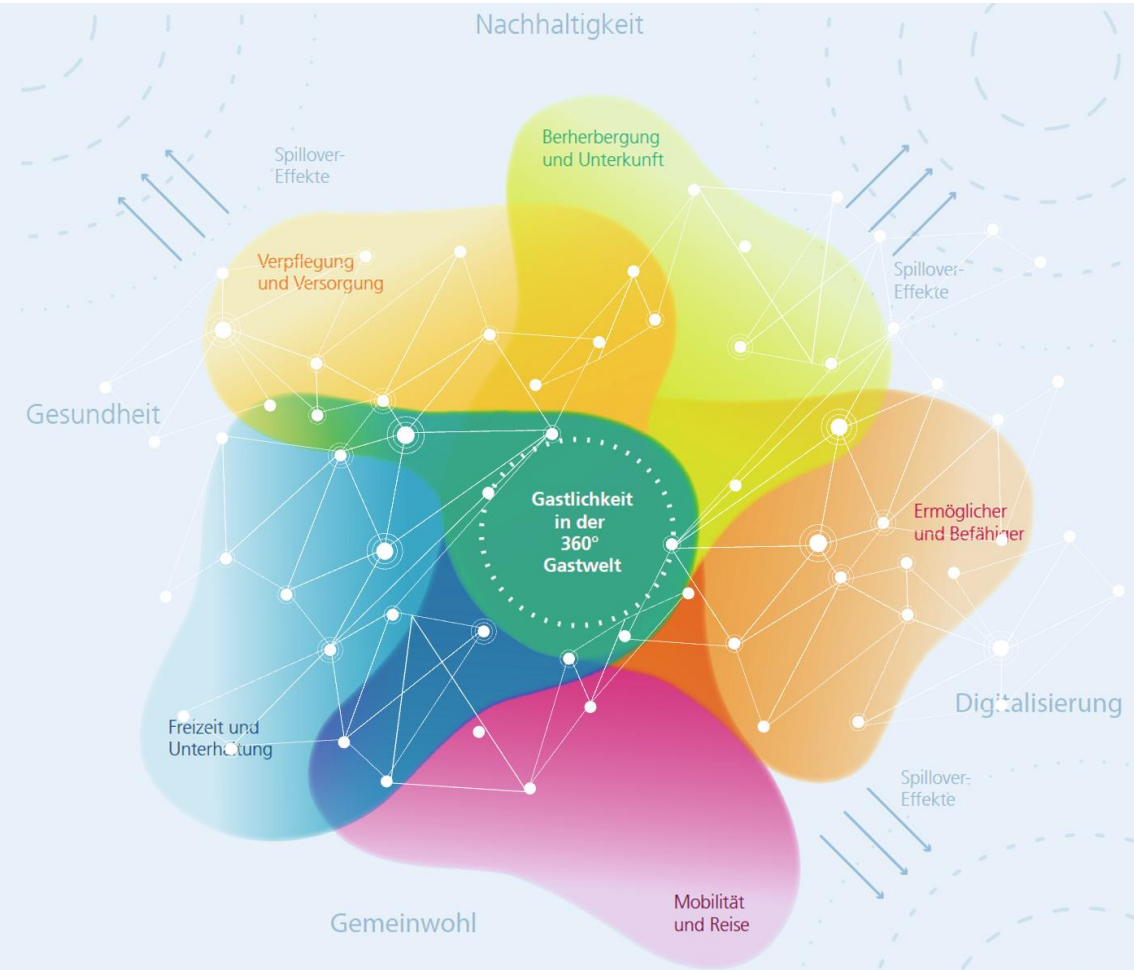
Nachhaltigkeit

Spillover-Effekte

Berherbergung und Unterkunft

Verpflegung und Versorgung

Spillover-Effekte

Gesundheit

Gastlichkeit in der 360° Gastwelt

Ermöglicher und Befähiger

Freizeit und Unterhaltung

Digitalisierung

Spillover-Effekte

Gemeinwohl

Mobilität und Reise